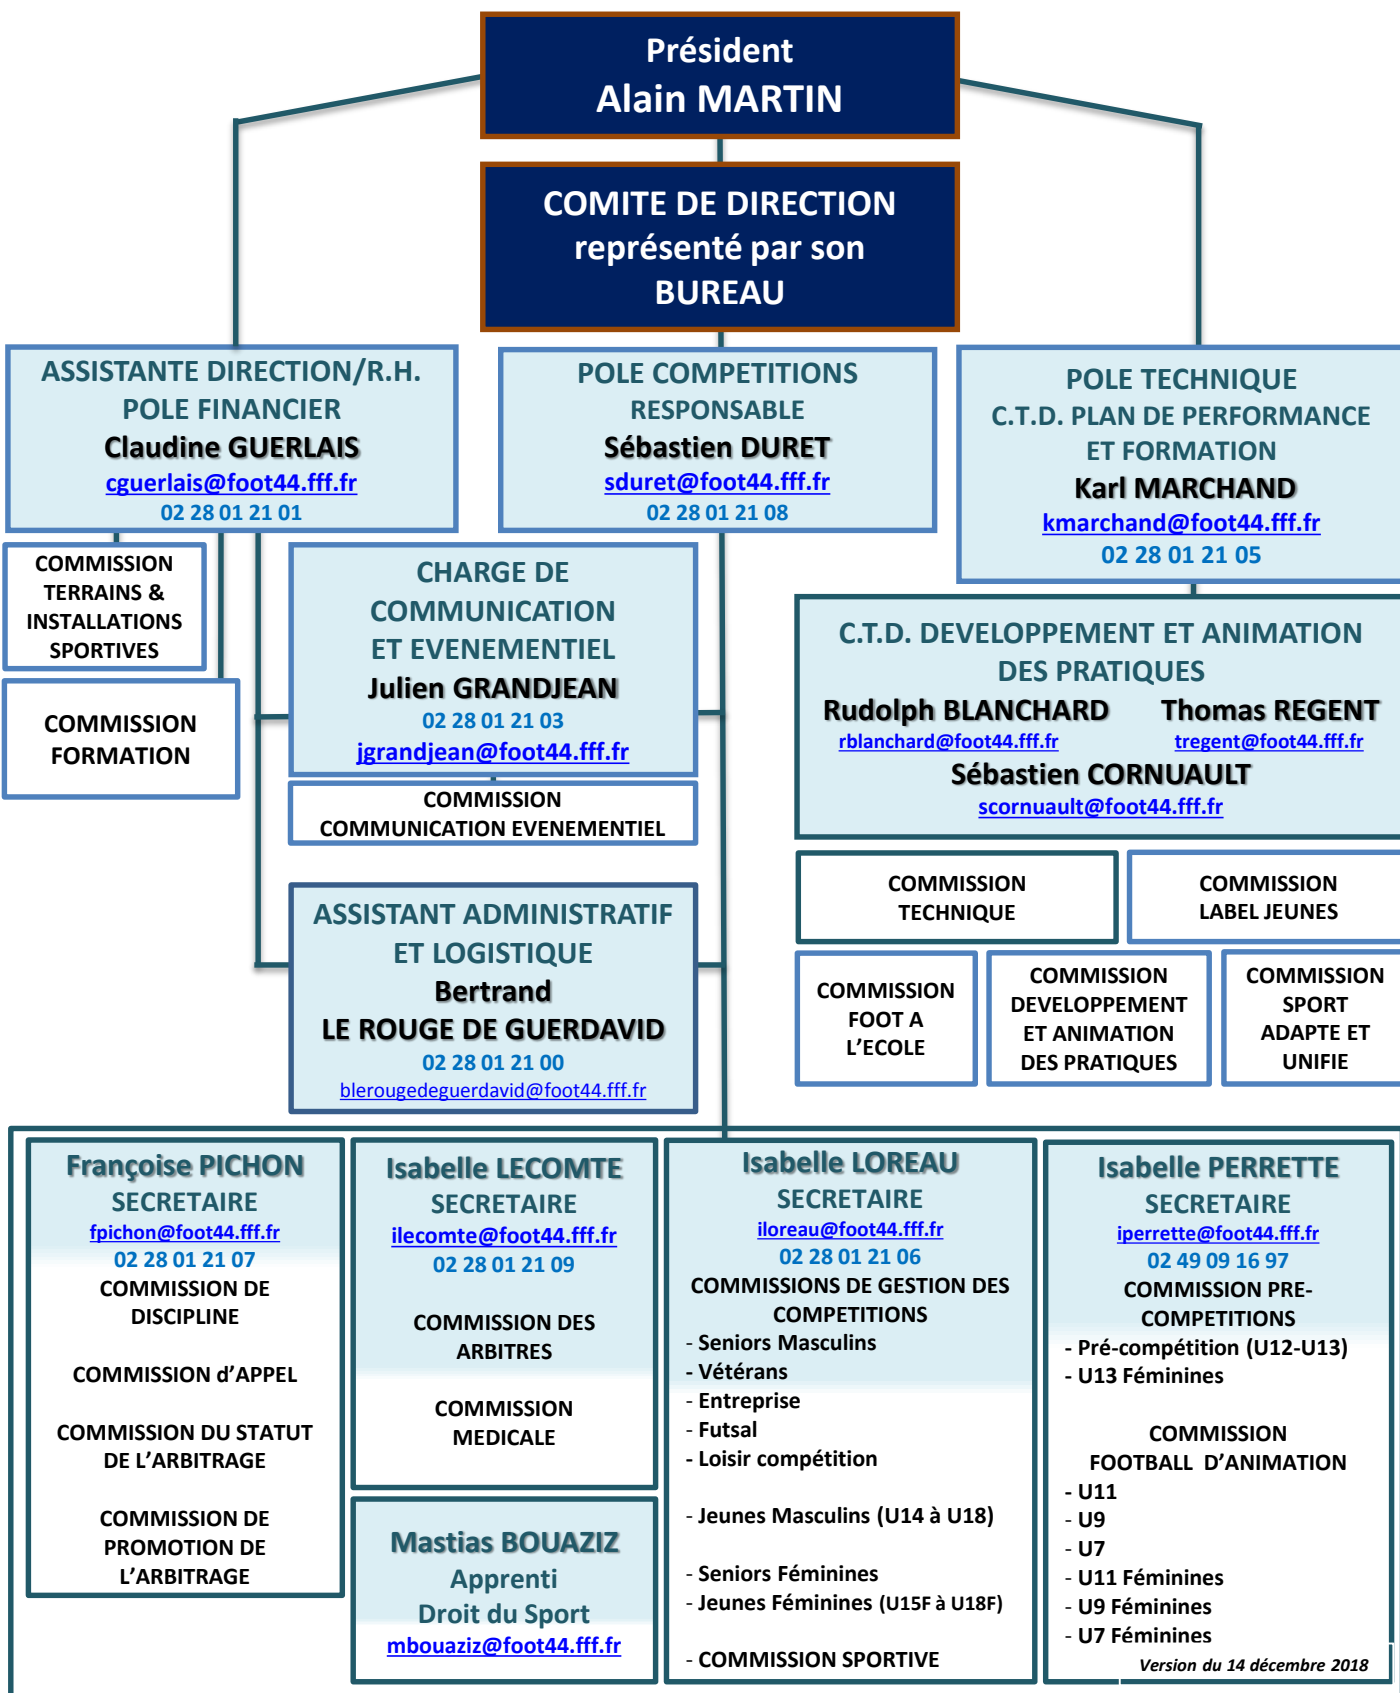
Président
Alain MARTIN

COMITE DE DIRECTION
représenté par son
BUREAU

ASSISTANTE DIRECTION/R.H.
POLE FINANCIER
Claudine GUERLAIS
cguerlais@foot44.fff.fr
02 28 01 21 01

POLE COMPETITIONS
RESPONSABLE
Sébastien DURET
sduret@foot44.fff.fr
02 28 01 21 08

POLE TECHNIQUE
C.T.D. PLAN DE PERFORMANCE
ET FORMATION
Karl MARCHAND
kmarchand@foot44.fff.fr
02 28 01 21 05

COMMISSION
TERRAINS &
INSTALLATIONS
SPORTIVES

COMMISSION
FORMATION

CHARGE DE
COMMUNICATION
ET EVENEMENTIEL
Julien GRANDJEAN
02 28 01 21 03
jgrandjean@foot44.fff.fr

COMMISSION
COMMUNICATION EVENEMENTIEL

C.T.D. DEVELOPPEMENT ET ANIMATION
DES PRATIQUES
Rudolph BLANCHARD
rblanchard@foot44.fff.fr
Thomas REGENT
tregent@foot44.fff.fr
Sébastien CORNUAULT
scornuault@foot44.fff.fr

COMMISSION
TECHNIQUE

COMMISSION
LABEL JEUNES

ASSISTANT ADMINISTRATIF
ET LOGISTIQUE
Bertrand
LE ROUGE DE GUERDAVID
02 28 01 21 00
blerougedeguerdavid@foot44.fff.fr

COMMISSION
FOOT A
L'ECOLE

COMMISSION
DEVELOPPEMENT
ET ANIMATION
DES PRATIQUES

COMMISSION
SPORT
ADAPTE ET
UNIFIE

Françoise PICHON
SECRETAIRE
fpichon@foot44.fff.fr
02 28 01 21 07
COMMISSION DE
DISCIPLINE

COMMISSION d'APPEL

COMMISSION DU STATUT
DE L'ARBITRAGE

COMMISSION DE
PROMOTION DE
L'ARBITRAGE

Isabelle LECOMTE
SECRETAIRE
ilecomte@foot44.fff.fr
02 28 01 21 09

COMMISSION DES
ARBITRES

COMMISSION
MEDICALE

Mastias BOUAZIZ
Apprenti
Droit du Sport
mbouaziz@foot44.fff.fr

Isabelle LOREAU
SECRETAIRE
iloreau@foot44.fff.fr
02 28 01 21 06
COMMISSIONS DE GESTION DES
COMPETITIONS
- Seniors Masculins
- Vétérans
- Entreprise
- Futsal
- Loisir compétition

- Jeunes Masculins (U14 à U18)

- Seniors Féminines
- Jeunes Féminines (U15F à U18F)

- COMMISSION SPORTIVE

Isabelle PERRETTE
SECRETAIRE
iperrette@foot44.fff.fr
02 49 09 16 97
COMMISSION PRE-
COMPETITIONS
- Pré-compétition (U12-U13)
- U13 Féminines

COMMISSION
FOOTBALL D'ANIMATION
- U11
- U9
- U7
- U11 Féminines
- U9 Féminines
- U7 Féminines

Version du 14 décembre 2018